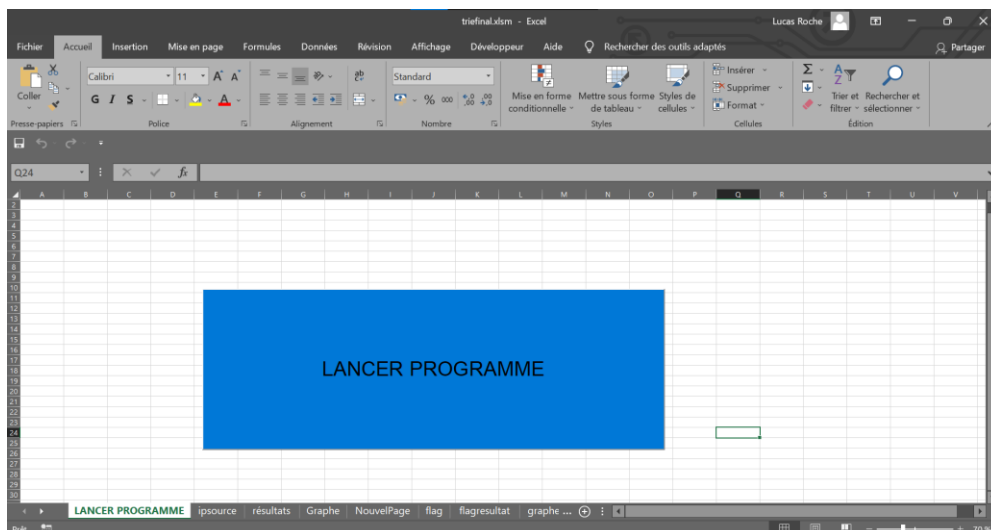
triefinal.xlsm - Excel

Lucas Roche

Fichier Accueil Insertion Mise en page Formules Données Révision Affichage Développeur Aide Rechercher des outils adaptés

Partager

Coller

Presse-papiers

Calibri 11 A A

G I S

Police

Alignement

Standard

% 000 ,0 ,00

Nombre

Mise en forme conditionnelle

Mettre sous forme de tableau

Styles de cellules

Styles

Insérer

Supprimer

Format

Cellules

Trier et filtrer

Rechercher et sélectionner

Édition

Q24

fx

A B C D E F G H I J K L M N O P Q R S T U V

1 2 3 4 5 6 7 8 9 10 11 12 13 14 15 16 17 18 19 20 21 22 23 24 25 26 27 28 29 30

LANCER PROGRAMME

LANCER PROGRAMME ipsource résultats Graphe NouvelPage flag flagresultat graphe ...

Prêt